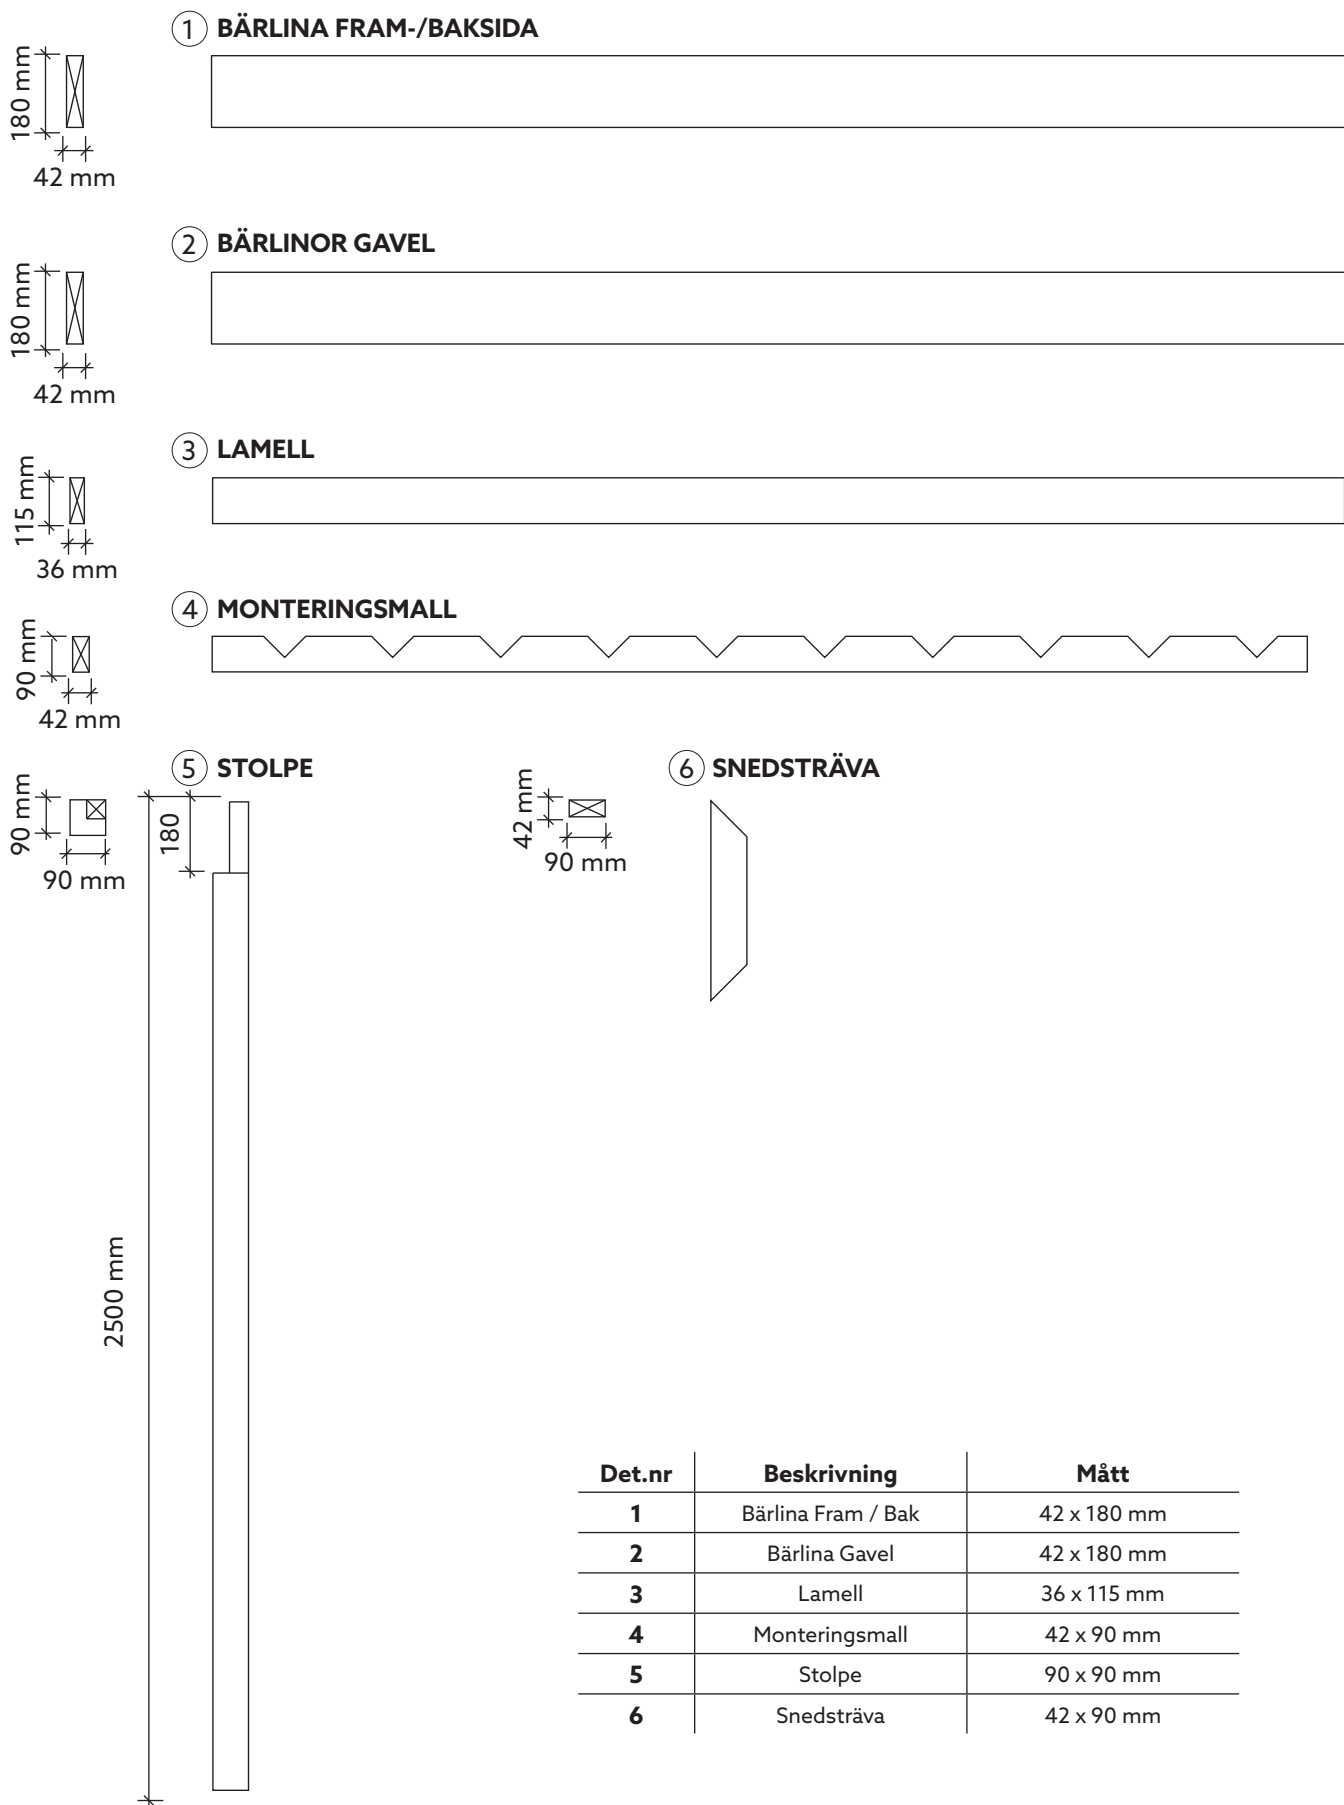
180 mm
42 mm
1 BÄRLINA FRAM-/BAKSIDA

180 mm
42 mm
2 BÄRLINOR GAVEL

115 mm
36 mm
3 LAMELL

90 mm
42 mm
4 MONTERINGSMALL

90 mm
90 mm
5 STOLPE
180
2500 mm

42 mm
90 mm
6 SNEDSTRÄVA

| Det.nr | Beskrivning | Mått |
|---|---|---|
| 1 | Bärlina Fram / Bak | 42 x 180 mm |
| 2 | Bärlina Gavel | 42 x 180 mm |
| 3 | Lamell | 36 x 115 mm |
| 4 | Monteringsmall | 42 x 90 mm |
| 5 | Stolpe | 90 x 90 mm |
| 6 | Snedsträva | 42 x 90 mm |